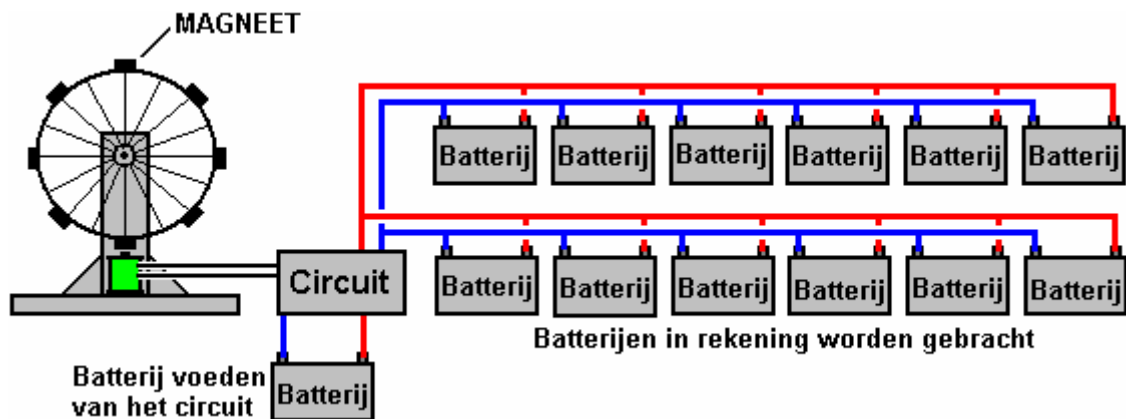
MAGNEET

Batterij Batterij Batterij Batterij Batterij Batterij

Circuit

Batterij Batterij Batterij Batterij Batterij Batterij

Batterijen in rekening worden gebracht

Batterij voeden van het circuit

Batterij